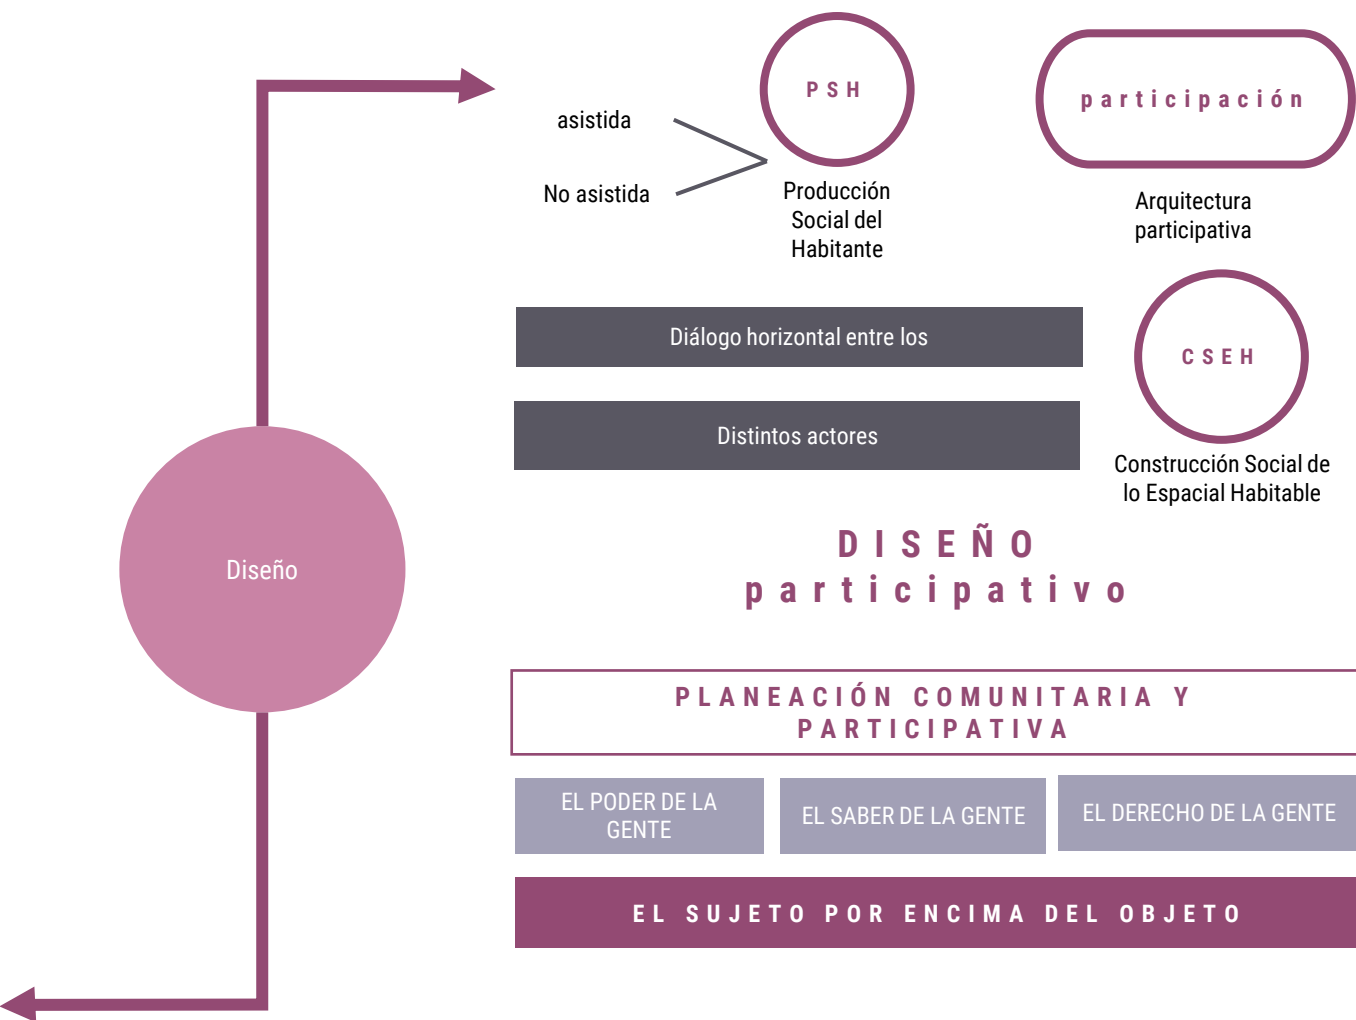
asistida

No asistida

PSH

Producción Social del Habitante

participación

Arquitectura participativa

Diálogo horizontal entre los

Distintos actores

CSEH

Construcción Social de lo Espacial Habitable

Diseño

DISEÑO participativo

PLANEACIÓN COMUNITARIA Y PARTICIPATIVA

EL PODER DE LA GENTE

EL SABER DE LA GENTE

EL DERECHO DE LA GENTE

EL SUJETO POR ENCIMA DEL OBJETO